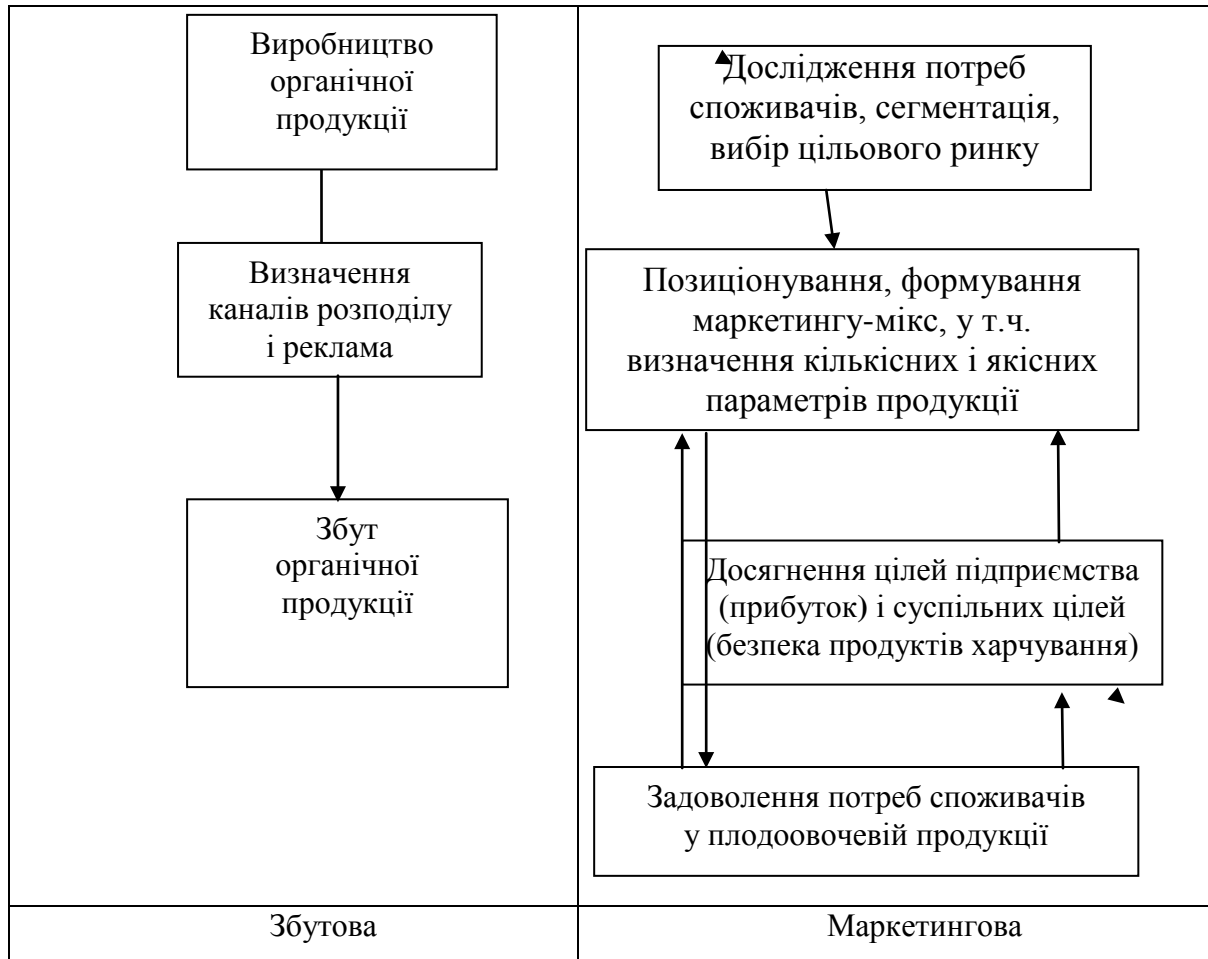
Виробництво органічної продукції

Визначення каналів розподілу і реклама

Збут органічної продукції

Дослідження потреб споживачів, сегментація, вибір цільового ринку

Позиціонування, формування маркетингу-мікс, у т.ч. визначення кількісних і якісних параметрів продукції

Досягнення цілей підприємства (прибуток) і суспільних цілей (безпека продуктів харчування)

Задоволення потреб споживачів у плодоовочевій продукції

| Збутова | Маркетингова |
|---|---|